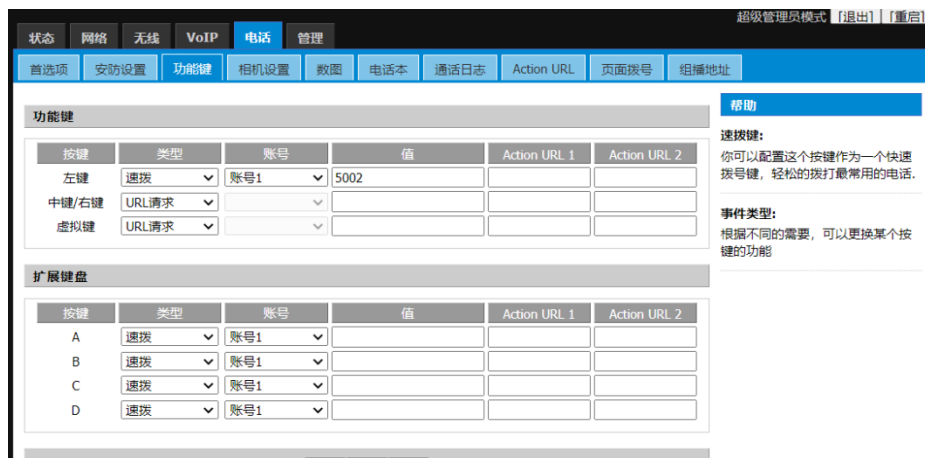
超级管理员模式 [退出] [重启]

状态 网络 无线 VoIP 电话 管理

首选项 安防设置 功能键 相机设置 数图 电话本 通话日志 Action URL 页面拨号 组播地址

功能键

| 按键 | 类型 | 账号 | 值 | Action URL 1 | Action URL 2 |
|---|---|---|---|---|---|
| 左键 | 速拨 | 账号1 | 5002 | | |
| 中键/右键 | URL请求 | | | | |
| 虚拟键 | URL请求 | | | | |

扩展键盘

| 按键 | 类型 | 账号 | 值 | Action URL 1 | Action URL 2 |
|---|---|---|---|---|---|
| A | 速拨 | 账号1 | | | |
| B | 速拨 | 账号1 | | | |
| C | 速拨 | 账号1 | | | |
| D | 速拨 | 账号1 | | | |

帮助

速拨键:
你可以配置这个按键作为一个快速拨号键，轻松的拨打最常用的电话。

事件类型:
根据不同的需要，可以更换某个按键的功能